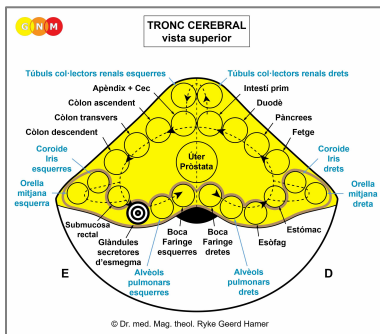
G N M

TRONC CEREBRAL
vista superior

Túbuls col·lectors renals esquerres
Túbuls col·lectors renals drets
Apèndix + Cec
Intestí prim
Còlon ascendent
Duodè
Còlon transvers
Pàncrees
Còlon descendent
Fetge
Coroide Iris esquerres
Coroide Iris drets
Úter Pròstata
Orella mitjana esquerra
Orella mitjana dreta
Submucosa rectal
Estómac
Glàndules secretores d'esmegma
Boca Faringe esquerres
Boca Faringe dretes
Esòfag
Alvèols pulmonars esquerres
Alvèols pulmonars drets
E
D

© Dr. med. Mag. theol. Ryke Geerd Hamer